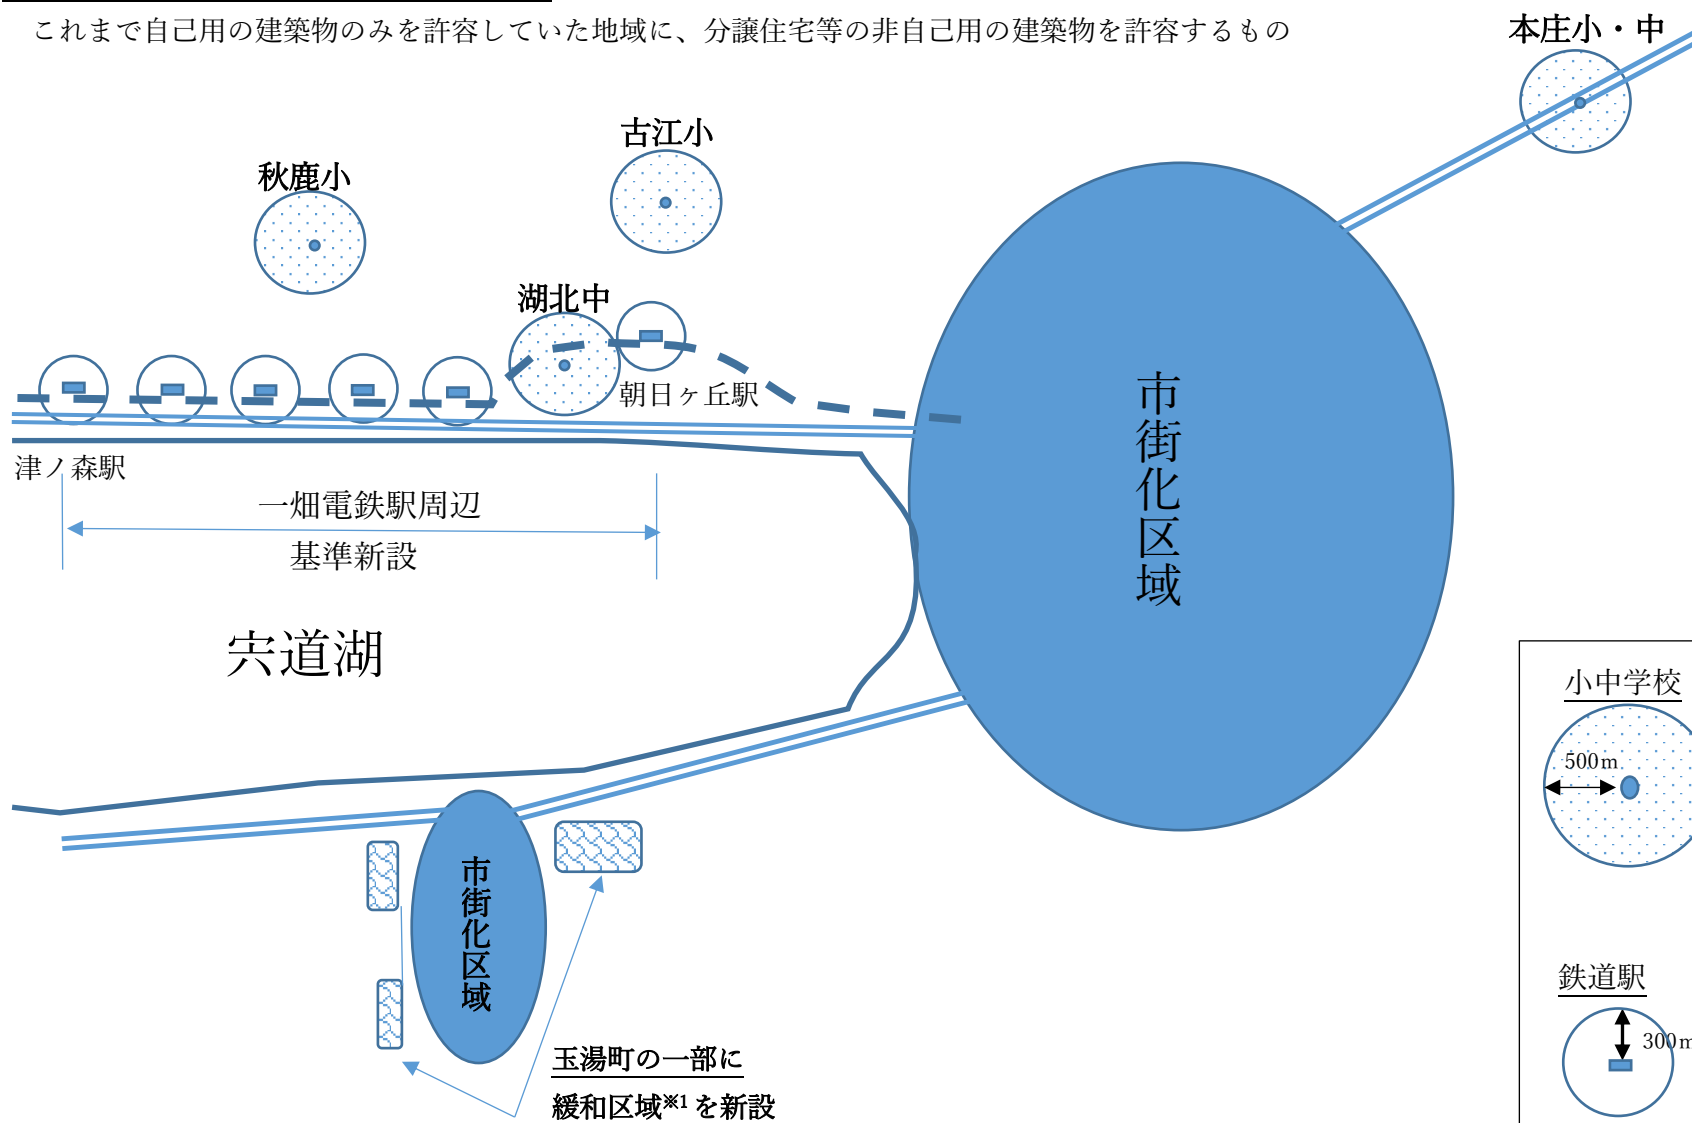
これまで自己用の建築物のみを許容していた地域に、分譲住宅等の非自己用の建築物を許容するもの

本庄小・中

古江小

秋鹿小

湖北中

朝日ヶ丘駅

市街化区域

津ノ森駅

一畑電鉄駅周辺

基準新設

宍道湖

小中学校

500m

市街化区域

鉄道駅

300m

玉湯町の一部に

緩和区域※1を新設